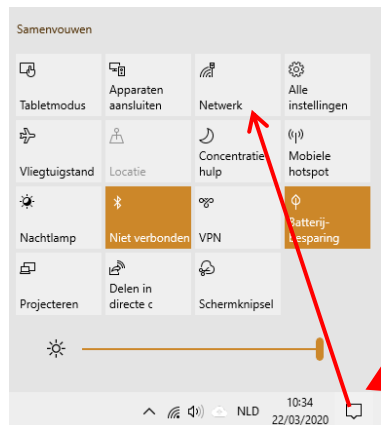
Samenvouwen

| | | | |
|---|---|---|---|
| Tabletmodus | Apparaten aansluiten | Netwerk | Alle instellingen |
| Vliegtuigstand | Locatie | Concentratiehulp | Mobiele hotspot |
| Nachtlamp | Niet verbonden | VPN | Batterijbesparing |
| Projecteren | Delen in directe c | Schermknipsel | |

NLD 10:34 22/03/2020